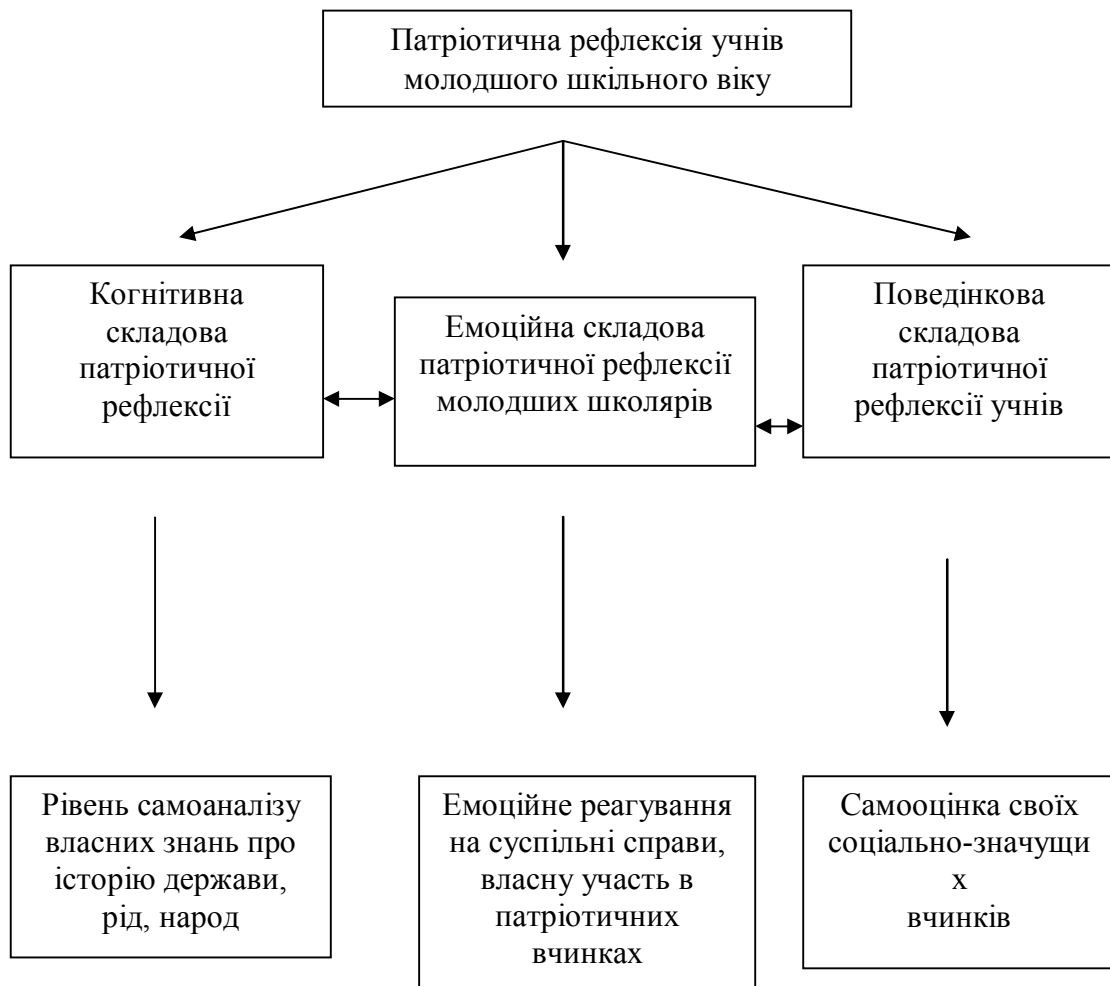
Патріотична рефлексія учнів молодшого шкільного віку

Когнітивна складова патріотичної рефлексії

Емоційна складова патріотичної рефлексії молодших школярів

Поведінкова складова патріотичної рефлексії учнів

Рівень самоаналізу власних знань про історію держави, рід, народ

Емоційне реагування на суспільні справи, власну участь в патріотичних вчинках

Самооцінка своїх соціально-значущи х вчинків